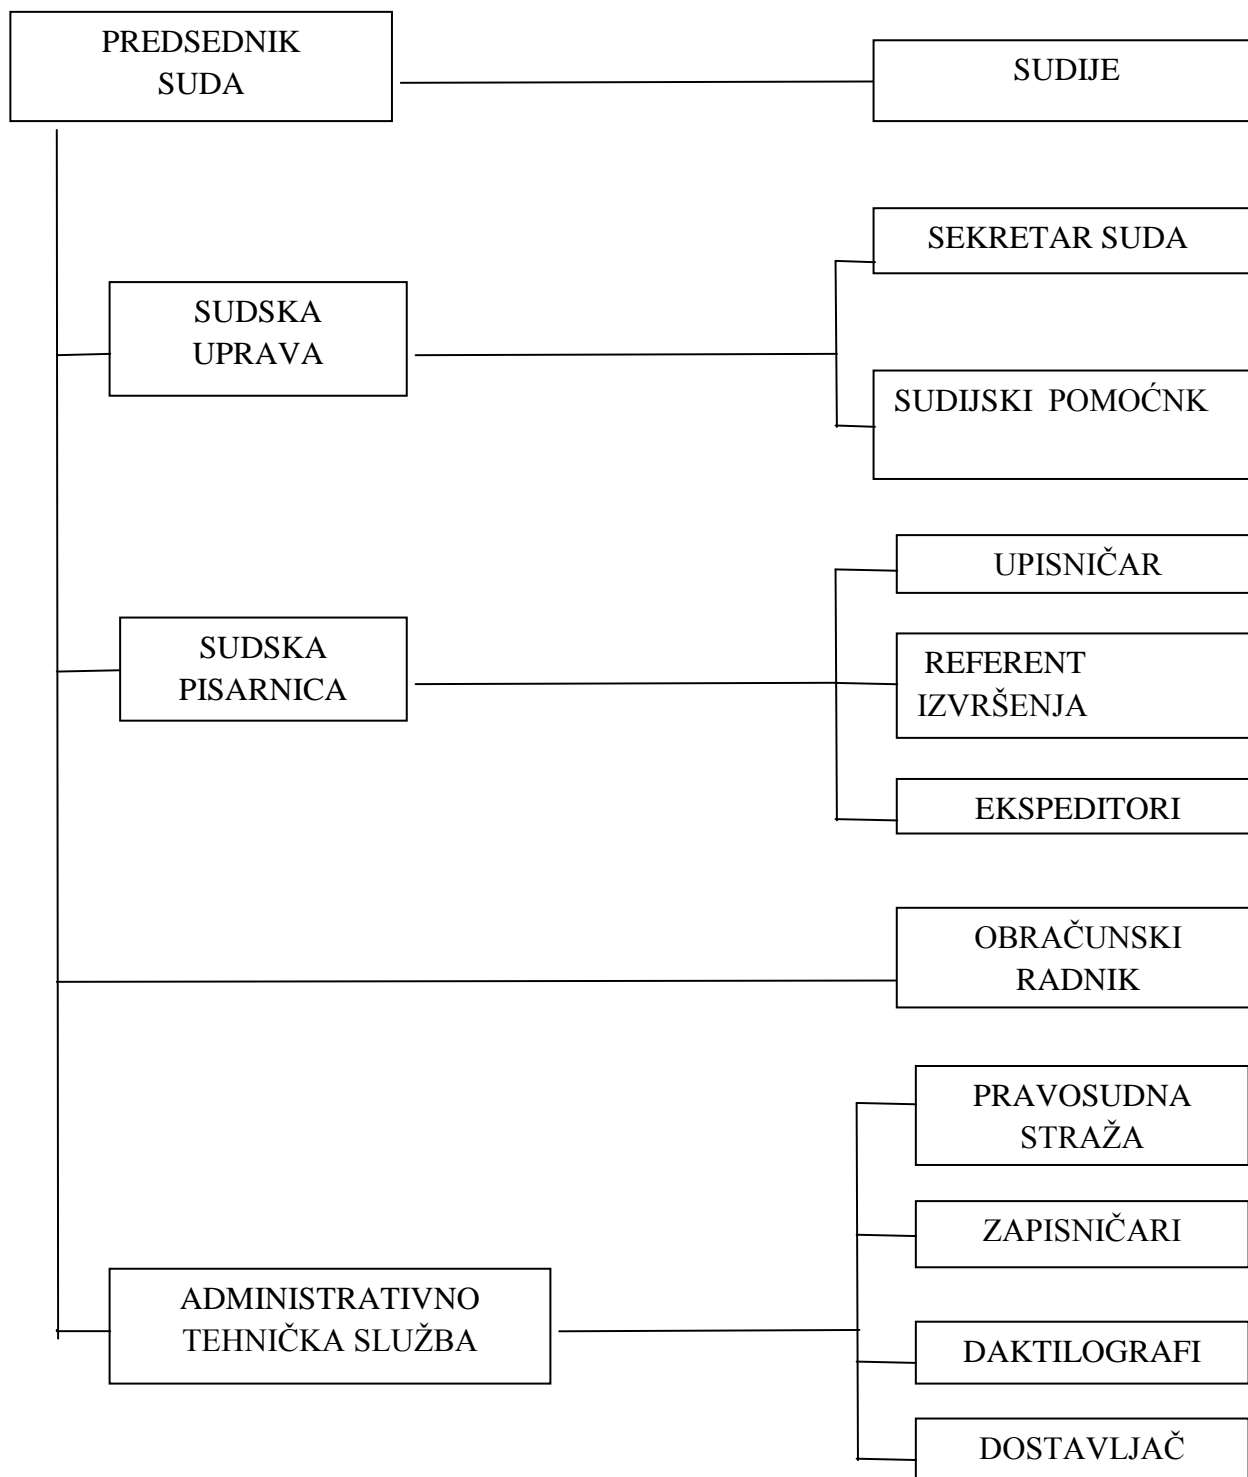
PREDSEDNIK SUDA

SUDIJE

SUDSKA UPRAVA

SEKRETAR SUDA

SUDIJSKI POMOĆNK

SUDSKA PISARNICA

UPISNIČAR

REFERENT IZVRŠENJA

EKSPEDITORI

OBRAČUNSKI RADNIK

ADMINISTRATIVNO TEHNIČKA SLUŽBA

PRAVOSUDNA STRAŽA

ZAPISNIČARI

DAKTILOGRAFI

DOSTAVLJAČ